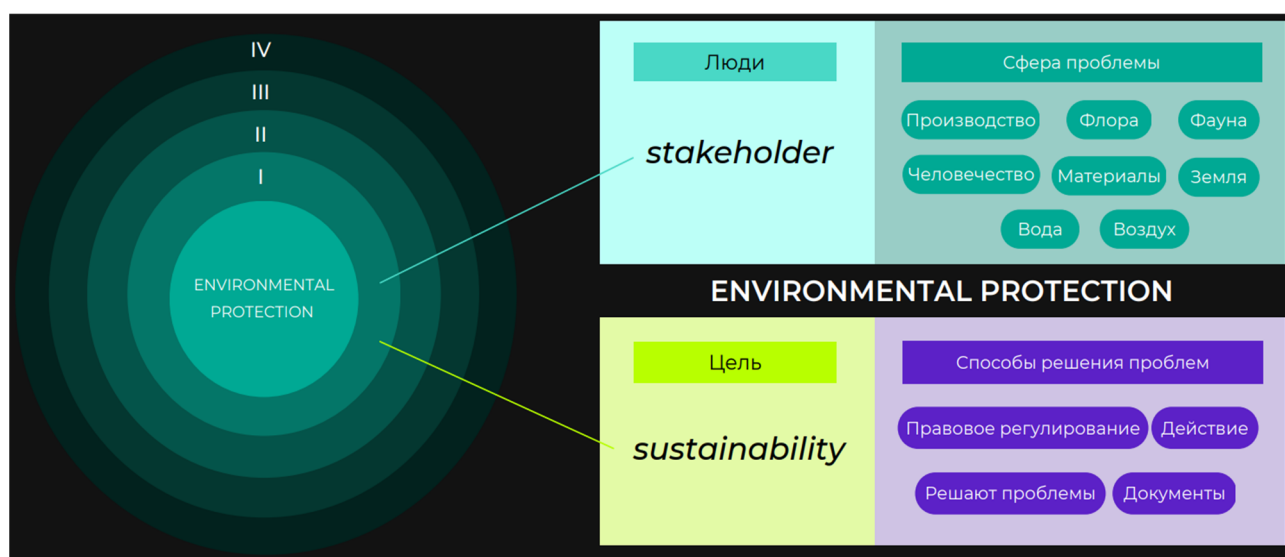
IV
III
II
I
ENVIRONMENTAL PROTECTION

Люди

stakeholder

Сфера проблемы

Производство Флора Фауна
Человечество Материалы Земля
Вода Воздух

ENVIRONMENTAL PROTECTION

Цель

sustainability

Способы решения проблем

Правовое регулирование Действие
Решают проблемы Документы